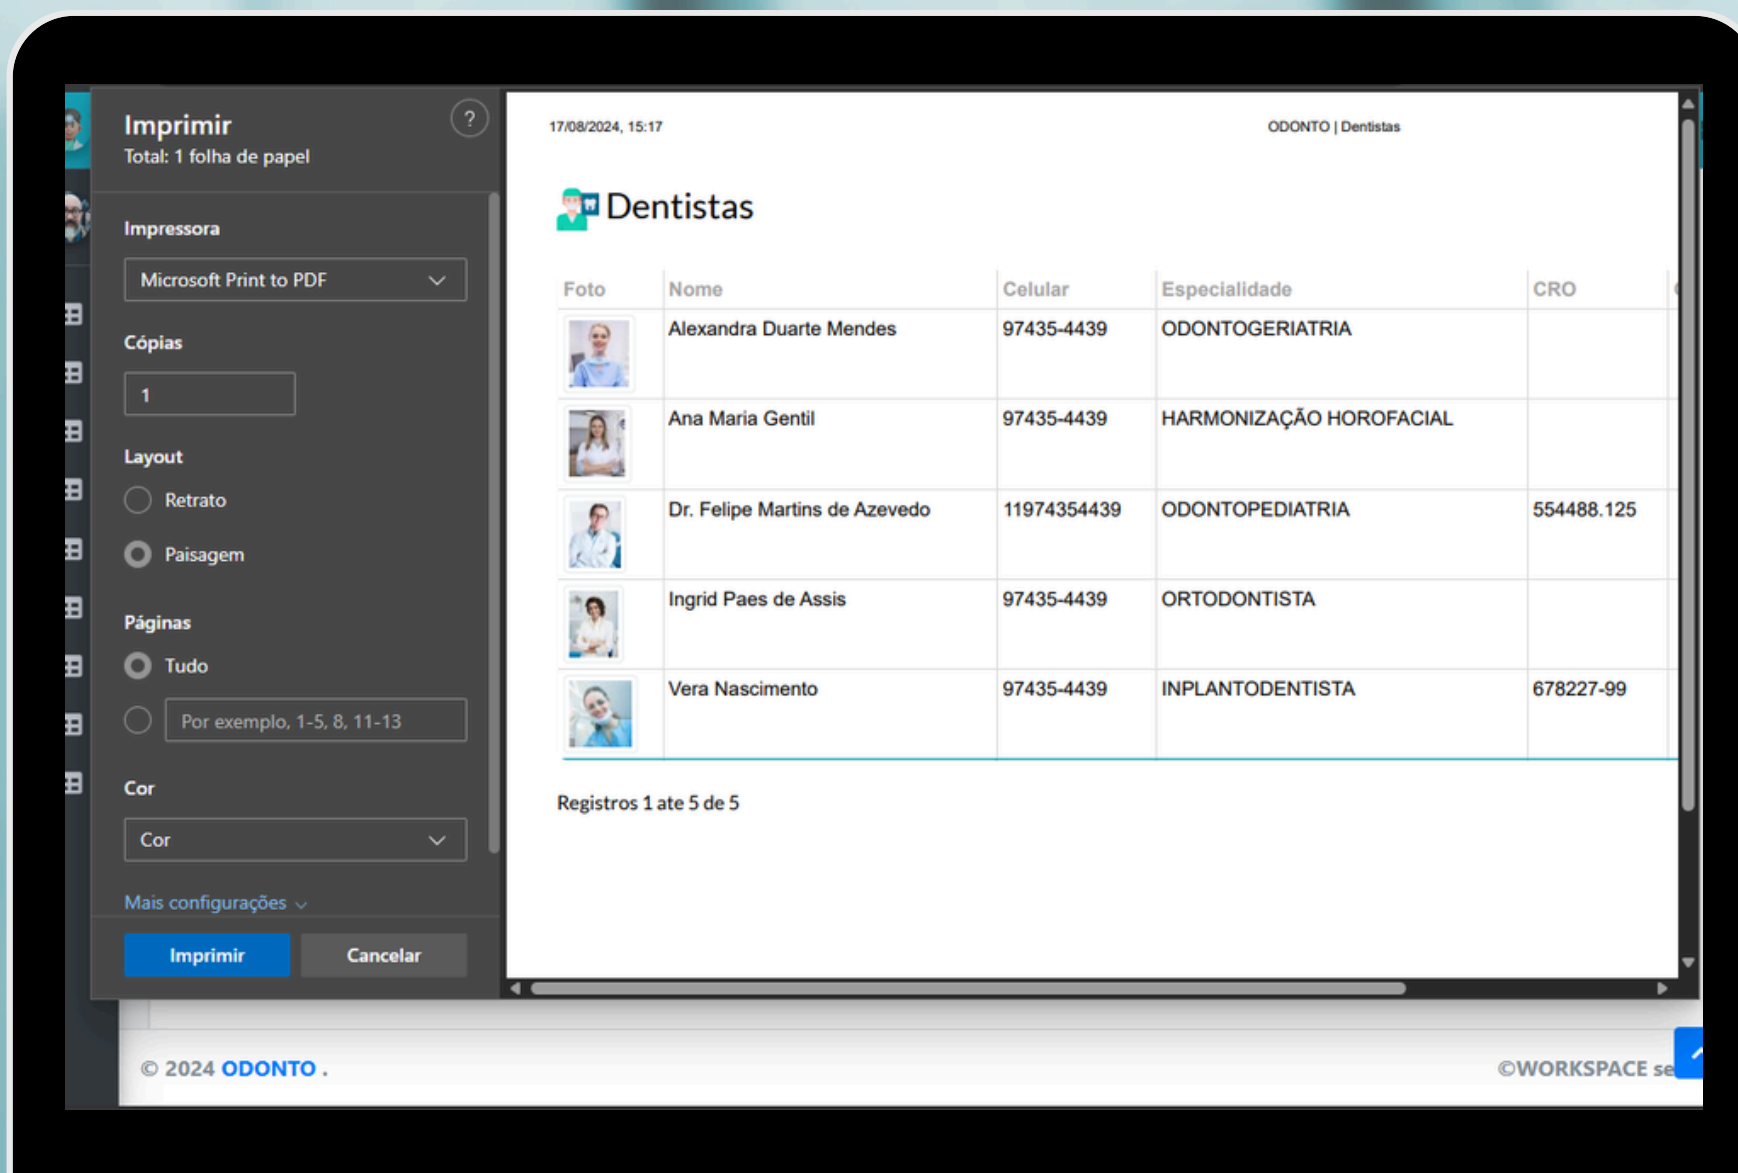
Imprimir
Total: 1 folha de papel

?

Impressora

Microsoft Print to PDF

Cópias

1

Layout

Retrato

Paisagem

Páginas

Tudo

Por exemplo, 1-5, 8, 11-13

Cor

Cor

Mais configurações

Imprimir

Cancelar

17/08/2024, 15:17

ODONTO | Dentistas

Dentistas

| Foto | Nome | Celular | Especialidade | CRO |
|---|---|---|---|---|
| | Alexandra Duarte Mendes | 97435-4439 | ODONTOGERIATRIA | |
| | Ana Maria Gentil | 97435-4439 | HARMONIZAÇÃO HOROFACIAL | |
| | Dr. Felipe Martins de Azevedo | 11974354439 | ODONTOPEDIATRIA | 554488.125 |
| | Ingrid Paes de Assis | 97435-4439 | ORTODONTISTA | |
| | Vera Nascimento | 97435-4439 | INPLANTODENTISTA | 678227-99 |

Registros 1 ate 5 de 5

© 2024 ODONTO .

©WORKSPACE se